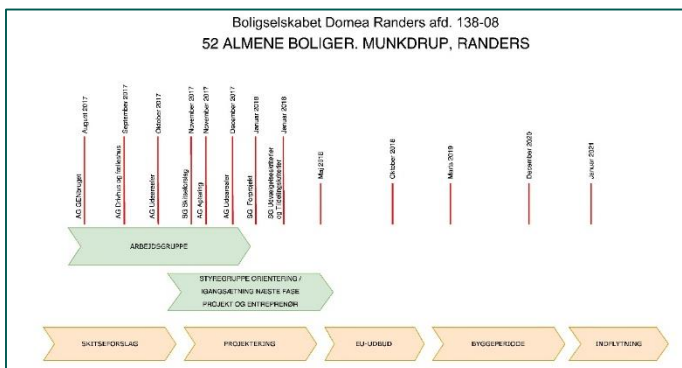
Boligselskabet Domea Randers afd. 138-08

52 ALMENE BOLIGER. MUNKDRUP, RANDERS

AG GENbruget

August 2017

AG Drivhus og fælleshus

September 2017

AG Udearealer

Oktober 2017

SG Skitseforslag

November 2017

AG Afgang

November 2017

AG Udearealer

December 2017

SG Forprojekt

Januar 2018

SG Udvalgsbestyrelser og Tildelingskriterier

Januar 2018

Maj 2018

Oktober 2018

Marts 2019

December 2020

Januar 2021

ARBEJDSGRUPPE

STYREGRUPPE ORIENTERING / IGANGSÆTNING NÆSTE FASE PROJEKT OG ENTREPRENØR

SKITSEFORSLAG

PROJEKTERING

EU-UDBUD

BYGGEPERIODE

INDFLYTNING